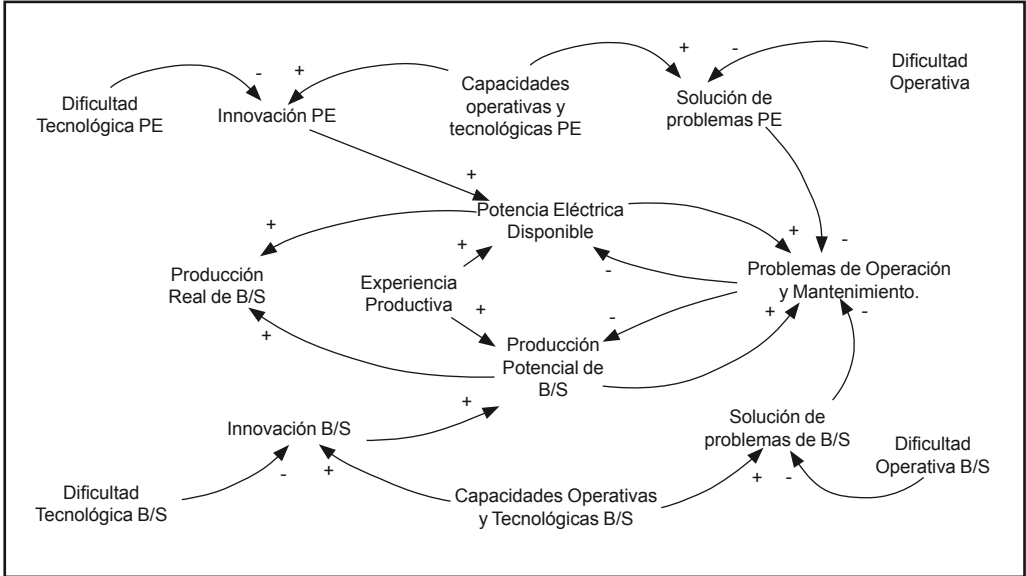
Dificultad Tecnológica PE

-

+

Innovación PE

Capacidades operativas y tecnológicas PE

+

-

Solución de problemas PE

Dificultad Operativa

+

Potencia Eléctrica Disponible

+

+

Producción Real de B/S

Experiencia Productiva

+

-

+

-

Problemas de Operación y Mantenimiento.

-

+

Producción Potencial de B/S

+

-

+

Innovación B/S

+

Solución de problemas de B/S

Dificultad Operativa B/S

Dificultad Tecnológica B/S

-

+

Capacidades Operativas y Tecnológicas B/S

+

-